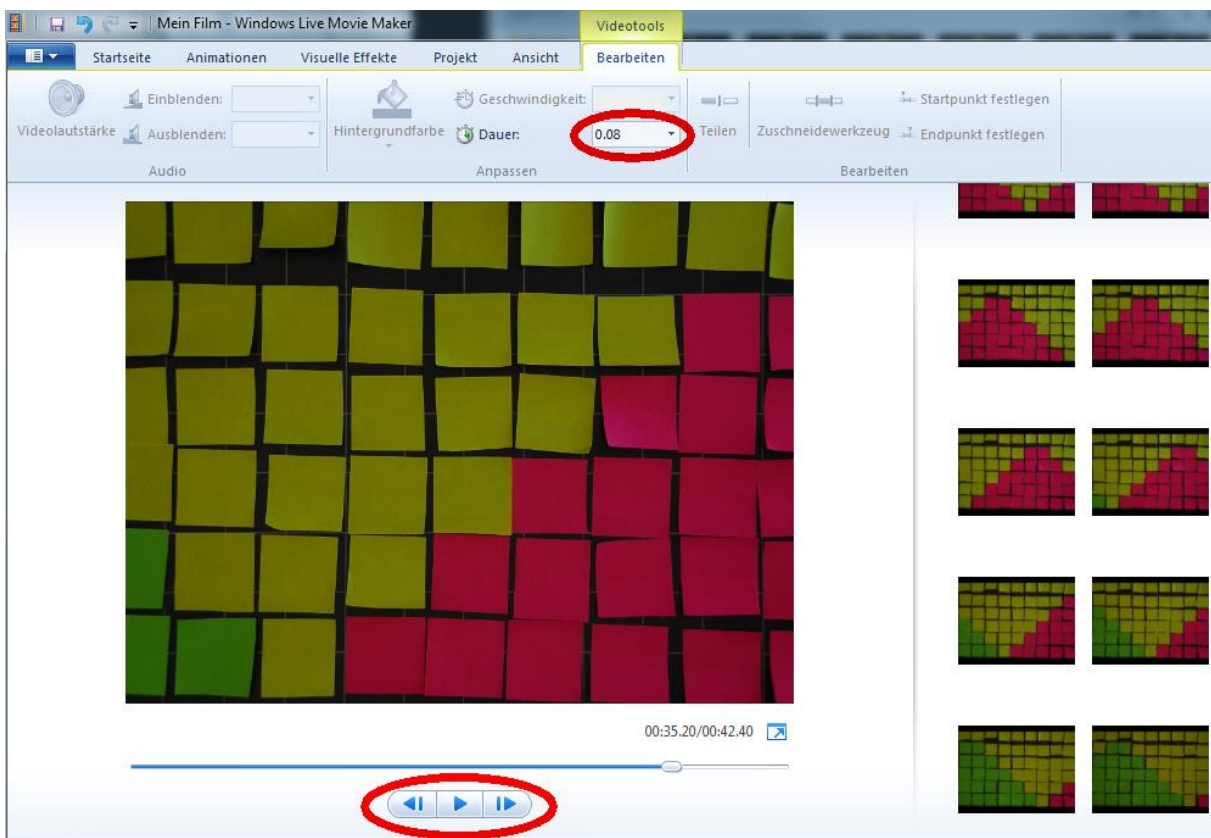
Mein Film - Windows Live Movie Maker

Videotools

Startseite Animationen Visuelle Effekte Projekt Ansicht Bearbeiten

Videolautstärke

Einblenden:

Ausblenden:

Audio

Hintergrundfarbe

Geschwindigkeit:

Dauer: 0.08

Anpassen

Teilen

Zuschneidewerkzeug

Startpunkt festlegen

Endpunkt festlegen

Bearbeiten

00:35.20/00:42.40